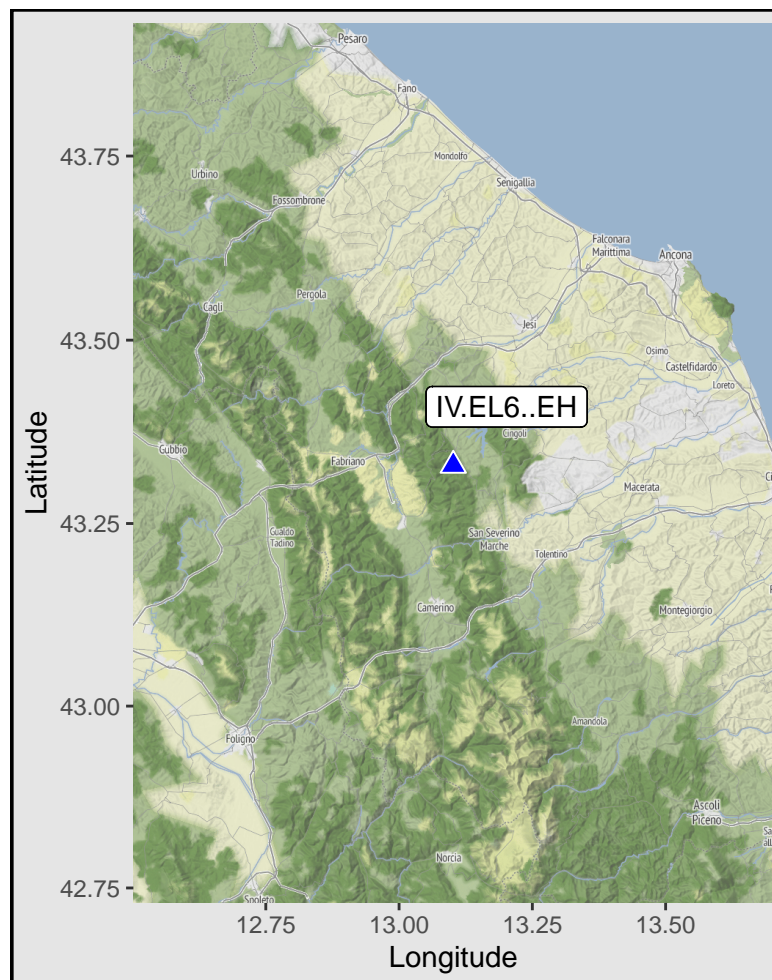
Pesaro
Fano
Mondolfo
Urbino
Senigallia
Fossombrone
Falconara Marittima
Ancona
Pergola
Cagli
Jesi
Osimo
Castelfidardo
Loreto
IV.EL6..EH
Cingoli
Gubbio
Fabriano
Macerata
Gualdo Tadino
San Severino Marche
Tolentino
Camerino
Montegiorgio
Foligno
Amandola
Ascoli Piceno
Norcia
Spoleto

43.75
43.50
43.25
43.00
42.75
Latitude

12.75
13.00
13.25
13.50
Longitude